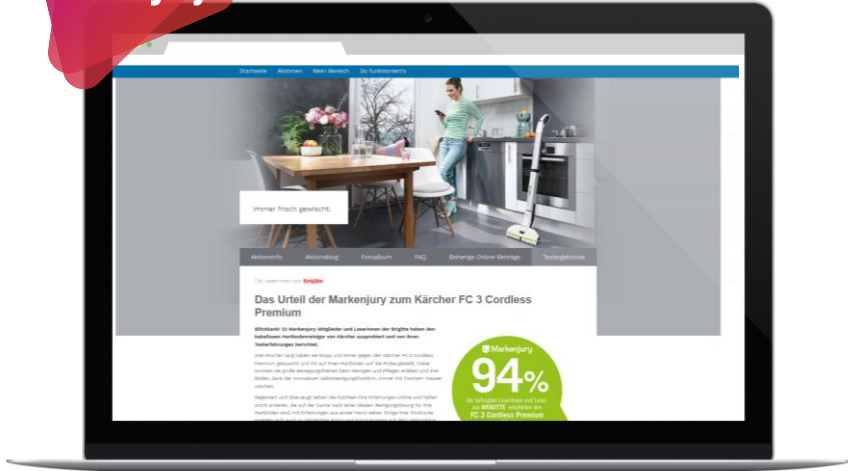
Startseite Aktionen Mein Bereich So funktioniert's

Immer frisch gewischt.

Aktionsinfo Aktionsblog Fotoalbum FAQ Bisherige Online-Beiträge Testergebnisse

Für Leserinnen von Brigitte

Das Urteil der Markenjury zum Kärcher FC 3 Cordless Premium

Blitzblank: 33 Markenjury-Mitglieder und Leserinnen der Brigitte haben den kabellosen Hartbodenreiniger von Kärcher ausprobiert und von ihren Testerfahrungen berichtet.

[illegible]

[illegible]

Markenjury

94%

der befragten Leserinnen und Leser von BRIGITTE empfehlen den FC 3 Cordless Premium